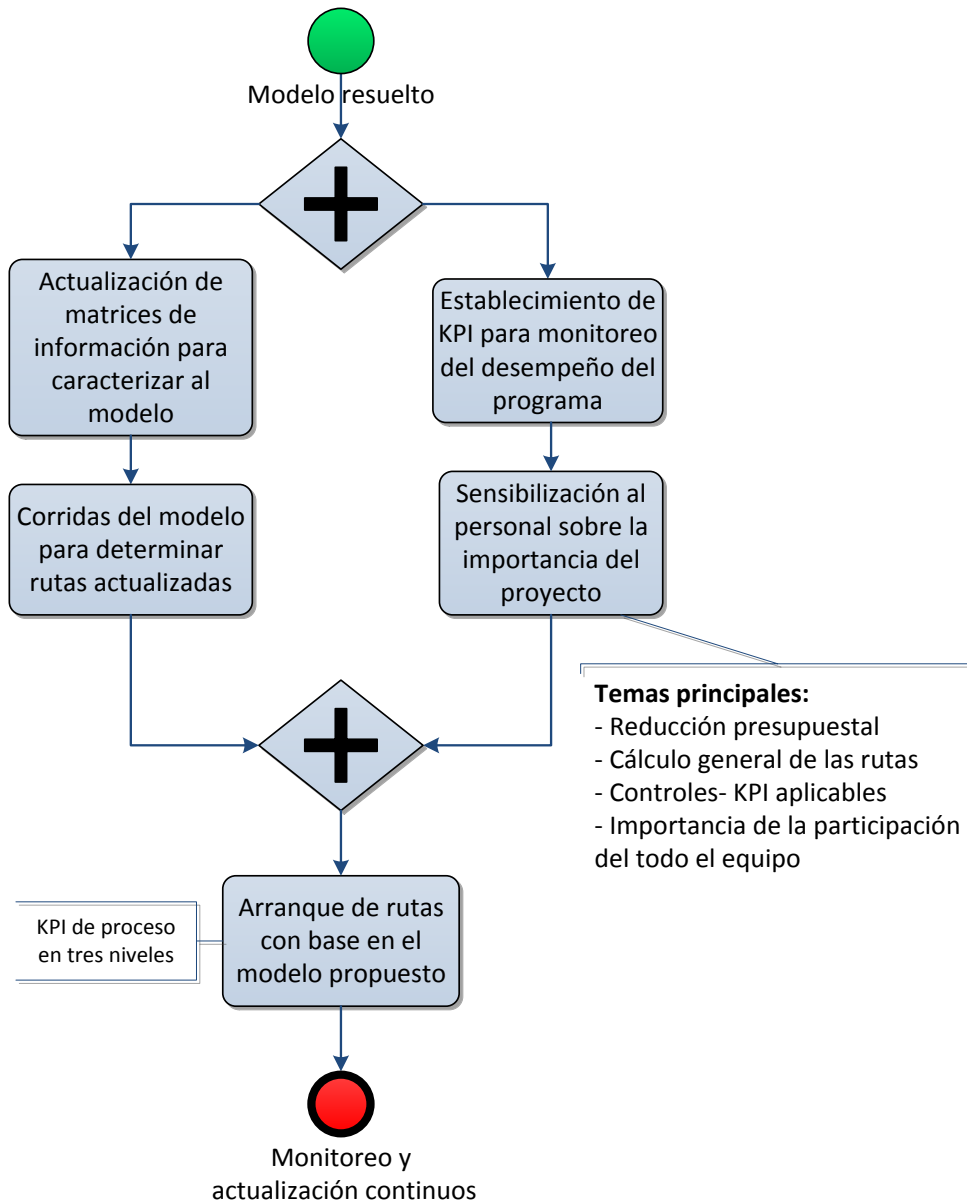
Modelo resuelto

Actualización de matrices de información para caracterizar al modelo

Establecimiento de KPI para monitoreo del desempeño del programa

Corridas del modelo para determinar rutas actualizadas

Sensibilización al personal sobre la importancia del proyecto

**Temas principales:**
- Reducción presupuestal
- Cálculo general de las rutas
- Controles- KPI aplicables
- Importancia de la participación del todo el equipo

KPI de proceso en tres niveles

Arranque de rutas con base en el modelo propuesto

Monitoreo y actualización continuos